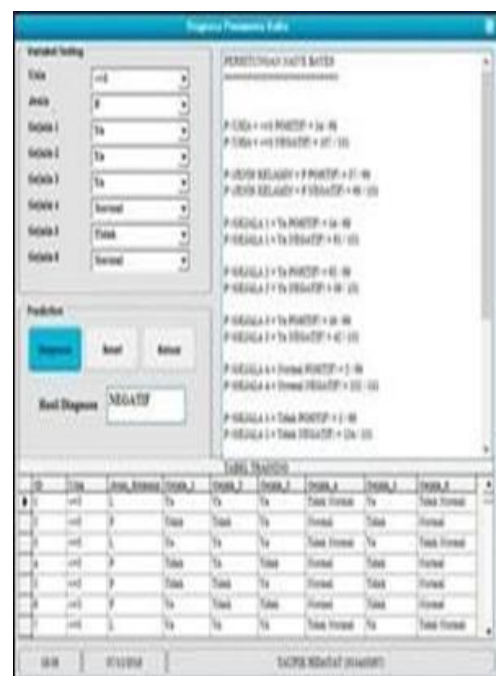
Diagnosa Pneumonia Balita

Variabel Setting

Usia | <=3
Jenis | P
Gejala 1 | Ya
Gejala 2 | Ya
Gejala 3 | Ya
Gejala 4 | Normal
Gejala 5 | Tidak
Gejala 6 | Normal

Prediction

Diagnosa | Reset | Keluar

Hasil Diagnosa | NEGATIF

PERHITUNGAN NAIVE BAYES
==================

P (USIA = <=3 POSITIF) = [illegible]
P (USIA = <=3 NEGATIF) = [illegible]

P (JENIS KELAMIN = P POSITIF) = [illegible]
P (JENIS KELAMIN = P NEGATIF) = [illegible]

P (GEJALA 1 = Ya POSITIF) = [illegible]
P (GEJALA 1 = Ya NEGATIF) = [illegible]

P (GEJALA 2 = Ya POSITIF) = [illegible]
P (GEJALA 2 = Ya NEGATIF) = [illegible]

P (GEJALA 3 = Ya POSITIF) = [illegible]
P (GEJALA 3 = Ya NEGATIF) = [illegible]

P (GEJALA 4 = Normal POSITIF) = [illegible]
P (GEJALA 4 = Normal NEGATIF) = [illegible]

P (GEJALA 5 = Tidak POSITIF) = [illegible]
P (GEJALA 5 = Tidak NEGATIF) = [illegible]

TABEL TRAINING

| ID | Usia | Jenis_Kelamin | Gejala_1 | Gejala_2 | Gejala_3 | Gejala_4 | Gejala_5 | Gejala_6 |
|---|---|---|---|---|---|---|---|---|
| 1 | <=3 | L | Ya | Ya | Ya | Tidak Normal | Ya | Tidak Normal |
| 2 | <=3 | P | Tidak | Tidak | Ya | Normal | Tidak | Normal |
| 3 | <=3 | L | Ya | Ya | Ya | Tidak Normal | Ya | Tidak Normal |
| 4 | <=3 | P | Tidak | Ya | Tidak | Normal | Tidak | Normal |
| 5 | <=3 | P | Tidak | Tidak | Ya | Normal | Tidak | Normal |
| 6 | <=3 | P | Ya | Tidak | Tidak | Normal | Tidak | Normal |
| 7 | <=3 | L | Ya | Ya | Ya | Tidak Normal | Ya | Tidak Normal |

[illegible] | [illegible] | TAUFIK HIDAYAT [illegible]